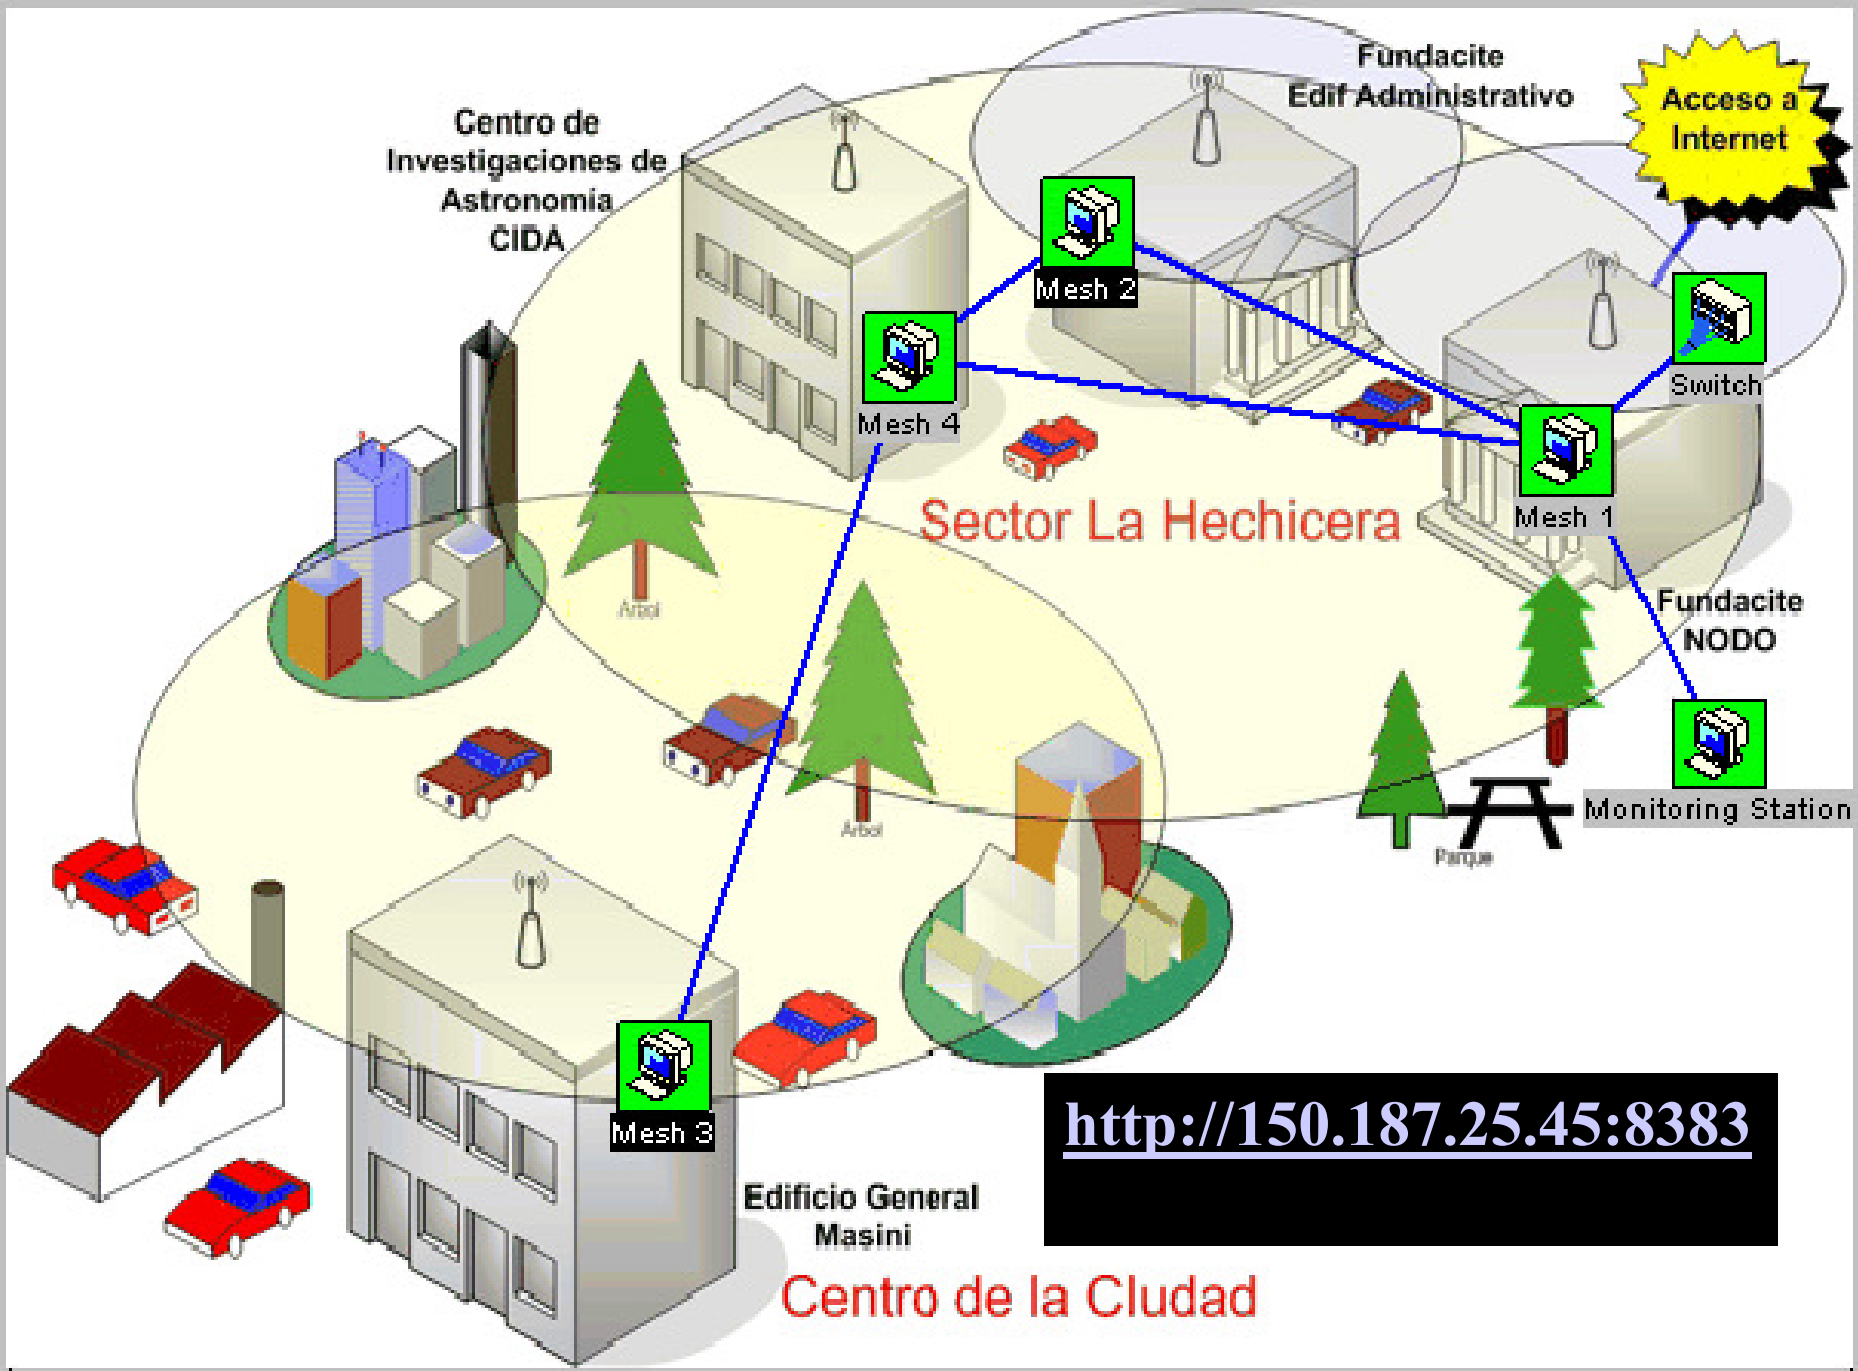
Fundacite
Edif Administrativo

Acceso a
Internet

Centro de
Investigaciones de
Astronomia
CIDA

Mesh 2

Mesh 4

Switch

Mesh 1

Sector La Hechicera

Arbol

Fundacite
NODO

Arbol

Monitoring Station

Parque

Mesh 3

http://150.187.25.45:8383

Edificio General
Masini

Centro de la Cludad